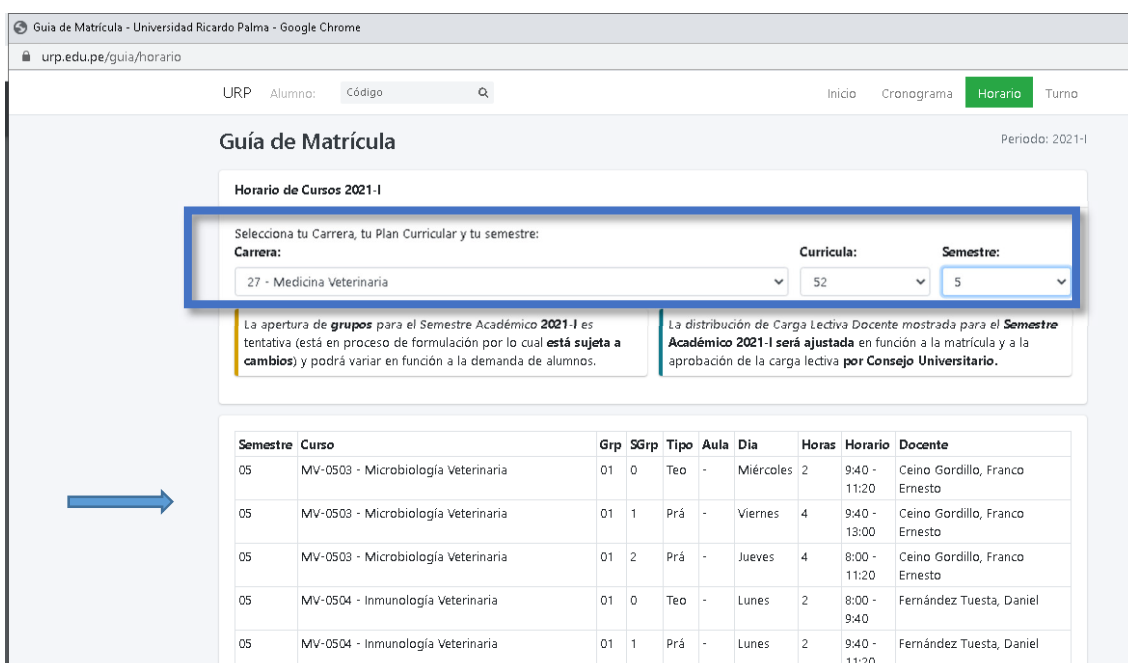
Guia de Matrícula - Universidad Ricardo Palma - Google Chrome
urp.edu.pe/guia/horario

URP Alumno: Código

Inicio Cronograma Horario Turno

Guía de Matrícula

Periodo: 2021-I

Horario de Cursos 2021-I

Selecciona tu Carrera, tu Plan Curricular y tu semestre:
Carrera: 27 - Medicina Veterinaria
Curricula: 52
Semestre: 5

La apertura de **grupos** para el Semestre Académico **2021-I** es tentativa (está en proceso de formulación por lo cual **está sujeta a cambios**) y podrá variar en función a la demanda de alumnos.

La distribución de Carga Lectiva Docente mostrada para el **Semestre Académico 2021-I será ajustada** en función a la matrícula y a la aprobación de la carga lectiva **por Consejo Universitario.**

| Semestre | Curso | Grp | SGrp | Tipo | Aula | Dia | Horas | Horario | Docente |
|---|---|---|---|---|---|---|---|---|---|
| 05 | MV-0503 - Microbiología Veterinaria | 01 | 0 | Teo | - | Miércoles | 2 | 9:40 - 11:20 | Ceino Gordillo, Franco Ernesto |
| 05 | MV-0503 - Microbiología Veterinaria | 01 | 1 | Prá | - | Viernes | 4 | 9:40 - 13:00 | Ceino Gordillo, Franco Ernesto |
| 05 | MV-0503 - Microbiología Veterinaria | 01 | 2 | Prá | - | Jueves | 4 | 8:00 - 11:20 | Ceino Gordillo, Franco Ernesto |
| 05 | MV-0504 - Inmunología Veterinaria | 01 | 0 | Teo | - | Lunes | 2 | 8:00 - 9:40 | Fernández Tuesta, Daniel |
| 05 | MV-0504 - Inmunología Veterinaria | 01 | 1 | Prá | - | Lunes | 2 | 9:40 - 11:20 | Fernández Tuesta, Daniel |